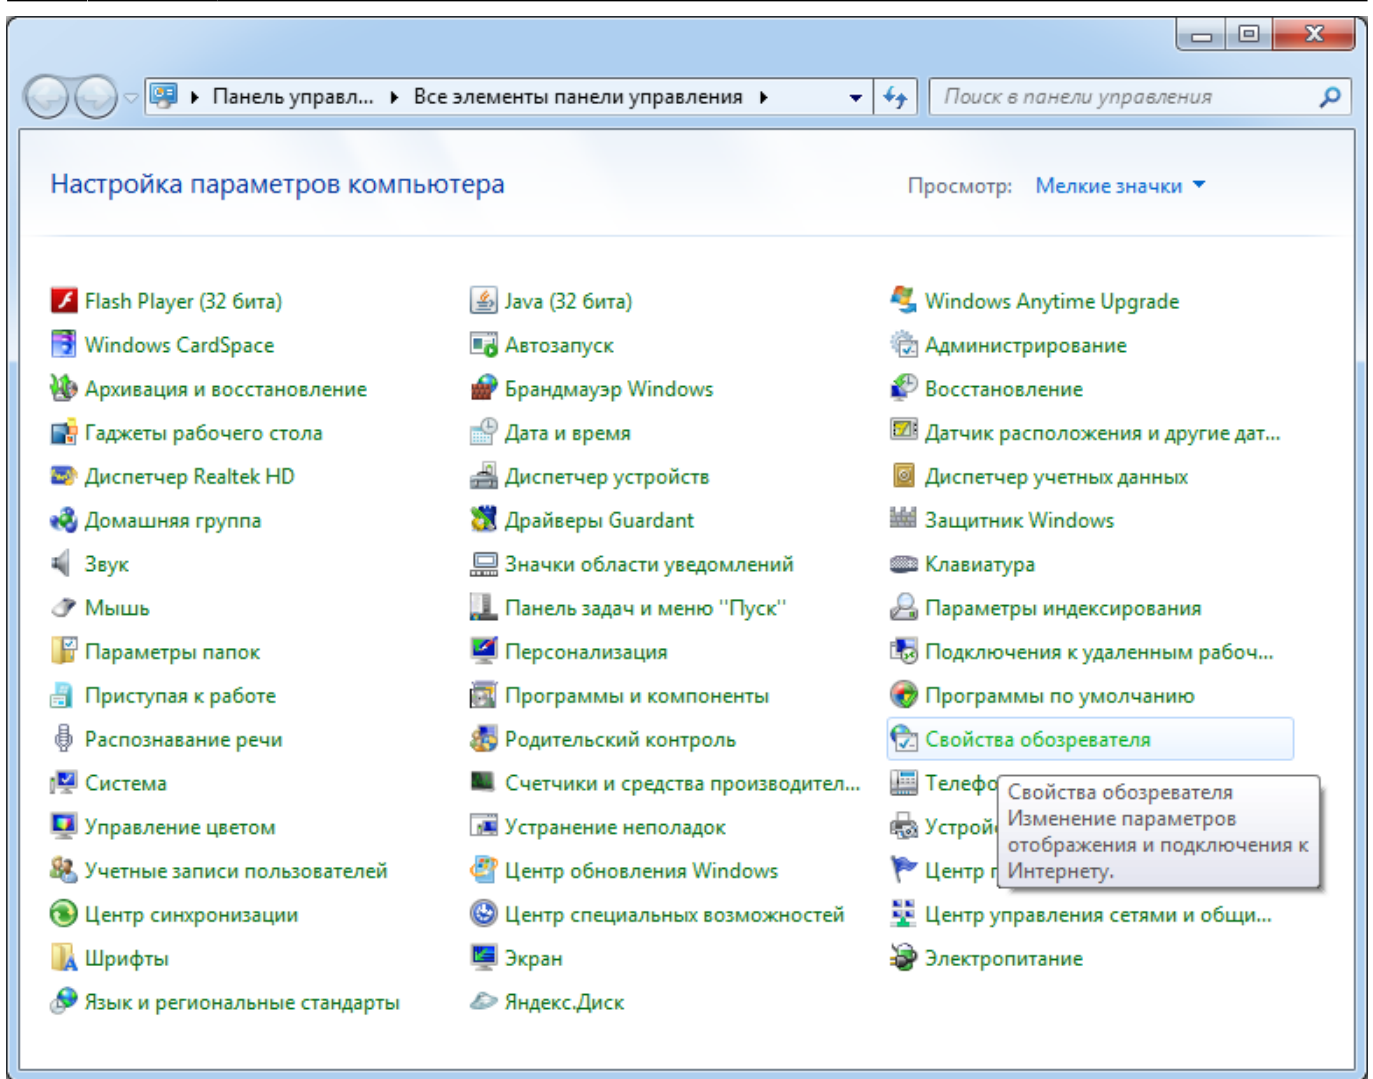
Панель управл... ▸ Все элементы панели управления ▸

Поиск в панели управления

Настройка параметров компьютера

Просмотр: Мелкие значки

Flash Player (32 бита)
Windows CardSpace
Архивация и восстановление
Гаджеты рабочего стола
Диспетчер Realtek HD
Домашняя группа
Звук
Мышь
Параметры папок
Приступая к работе
Распознавание речи
Система
Управление цветом
Учетные записи пользователей
Центр синхронизации
Шрифты
Язык и региональные стандарты

Java (32 бита)
Автозапуск
Брандмауэр Windows
Дата и время
Диспетчер устройств
Драйверы Guardant
Значки области уведомлений
Панель задач и меню "Пуск"
Персонализация
Программы и компоненты
Родительский контроль
Счетчики и средства производител...
Устранение неполадок
Центр обновления Windows
Центр специальных возможностей
Экран
Яндекс.Диск

Windows Anytime Upgrade
Администрирование
Восстановление
Датчик расположения и другие дат...
Диспетчер учетных данных
Защитник Windows
Клавиатура
Параметры индексирования
Подключения к удаленным рабоч...
Программы по умолчанию
Свойства обозревателя
Телефо
Устрой
Центр
Центр управления сетями и общи...
Электропитание

Свойства обозревателя
Изменение параметров отображения и подключения к Интернету.